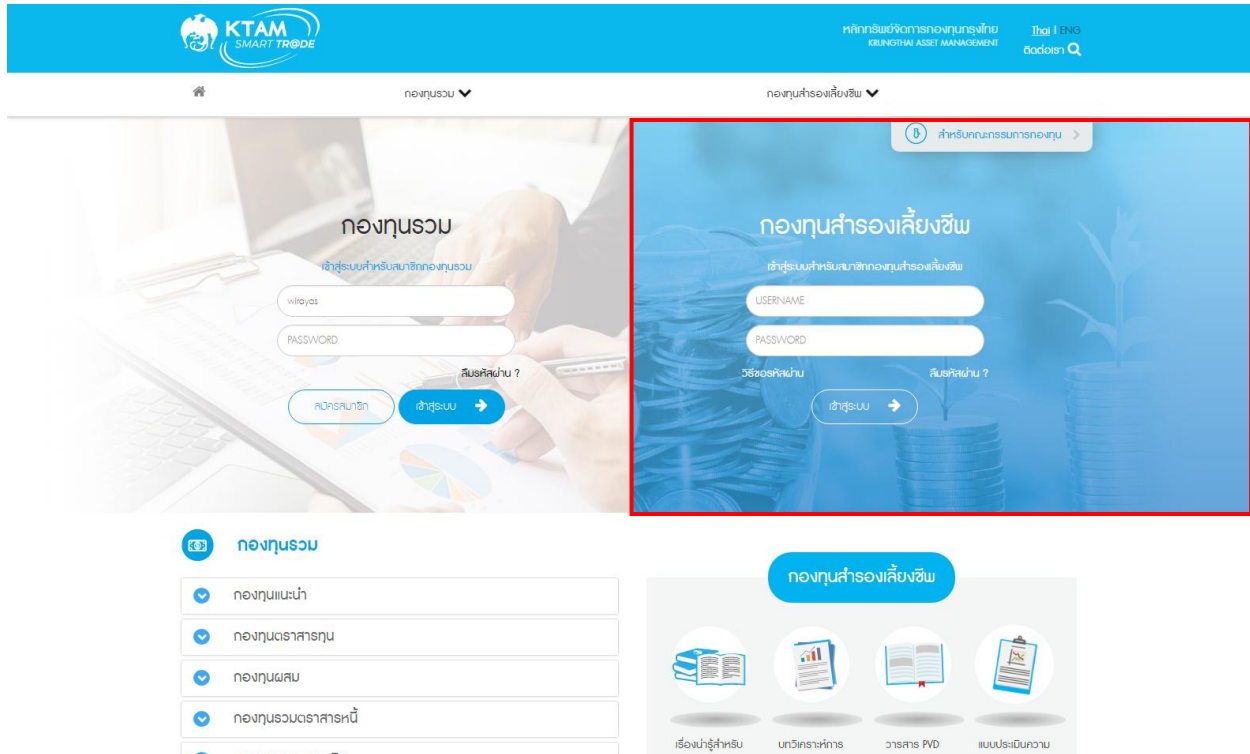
KTAM
SMART TRADE

หลักทรัพย์จัดการกองทุนกรุงไทย
KRUNGTHAI ASSET MANAGEMENT

Thai | ENG
ติดต่อเรา

กองทุนรวม

กองทุนสำรองเลี้ยงชีพ

สำหรับคณะกรรมการกองทุน >

กองทุนรวม

เข้าสู่ระบบสำหรับสมาชิกกองทุนรวม

wiraya

PASSWORD

ลืมรหัสผ่าน ?

สมัครสมาชิก

เข้าสู่ระบบ

กองทุนสำรองเลี้ยงชีพ

เข้าสู่ระบบสำหรับสมาชิกกองทุนสำรองเลี้ยงชีพ

USERNAME

PASSWORD

วิธีขอรหัสผ่าน

ลืมรหัสผ่าน ?

เข้าสู่ระบบ

กองทุนรวม

กองทุนแนะนำ

กองทุนตราสารทุน

กองทุนผสม

กองทุนรวมตราสารหนี้

กองทุนสำรองเลี้ยงชีพ

เรื่องน่ารู้สำหรับ

บทวิเคราะห์การ

วารสาร PVD

แบบประเมินความ